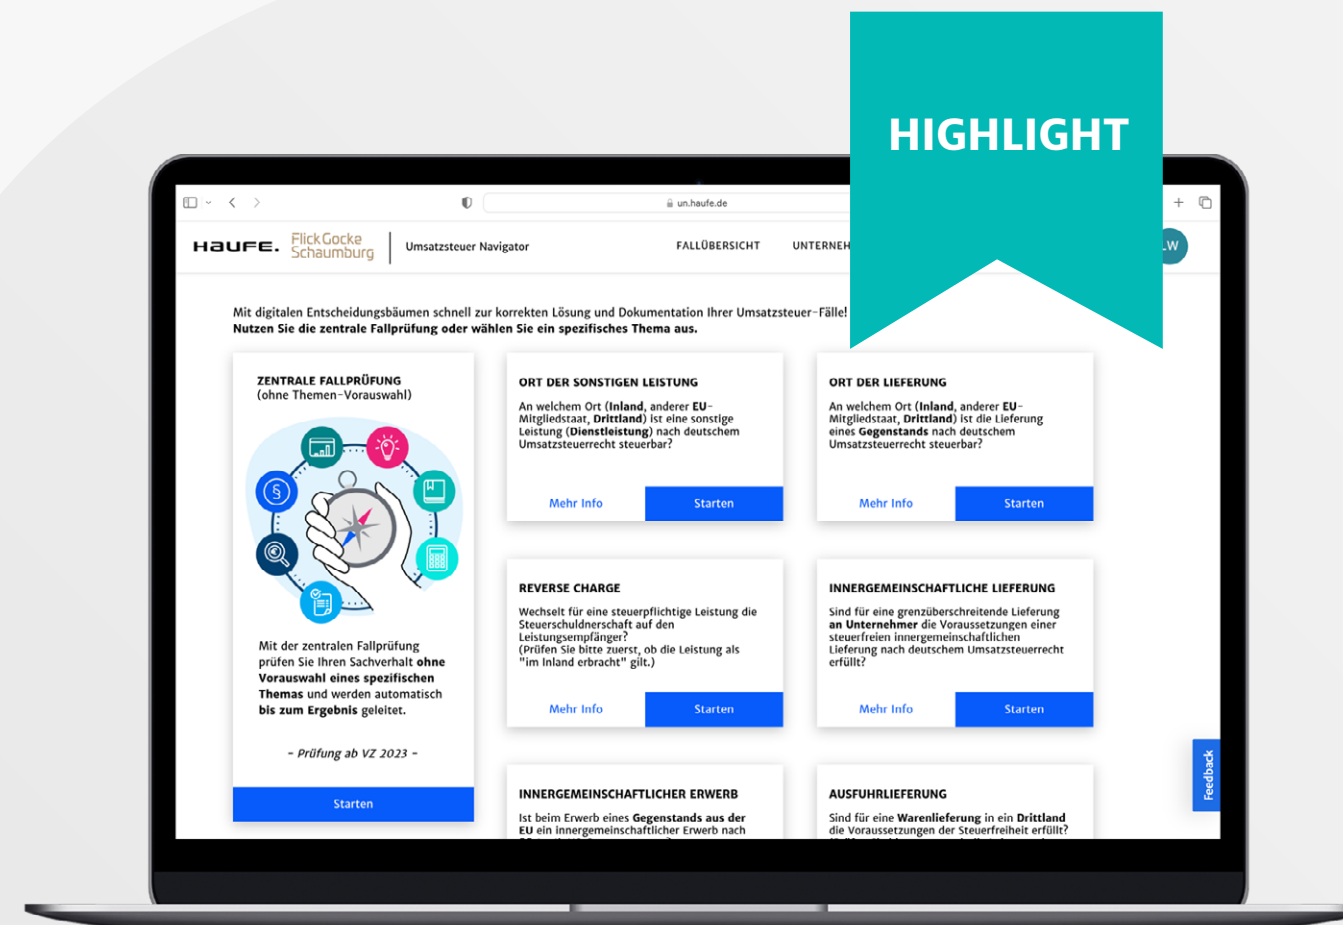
HIGHLIGHT

un.haufe.de

HAUFE. FlickGocke Schaumburg | Umsatzsteuer Navigator

FALLÜBERSICHT UNTERNEH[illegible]

LW

Mit digitalen Entscheidungsbäumen schnell zur korrekten Lösung und Dokumentation Ihrer Umsatzsteuer-Fälle!
Nutzen Sie die zentrale Fallprüfung oder wählen Sie ein spezifisches Thema aus.

ZENTRALE FALLPRÜFUNG
(ohne Themen-Vorauswahl)

§

Mit der zentralen Fallprüfung prüfen Sie Ihren Sachverhalt ohne Vorauswahl eines spezifischen Themas und werden automatisch bis zum Ergebnis geleitet.

- Prüfung ab VZ 2023 -

Starten

ORT DER SONSTIGEN LEISTUNG
An welchem Ort (Inland, anderer EU-Mitgliedstaat, Drittland) ist eine sonstige Leistung (Dienstleistung) nach deutschem Umsatzsteuerrecht steuerbar?

Mehr Info Starten

ORT DER LIEFERUNG
An welchem Ort (Inland, anderer EU-Mitgliedstaat, Drittland) ist die Lieferung eines Gegenstands nach deutschem Umsatzsteuerrecht steuerbar?

Mehr Info Starten

REVERSE CHARGE
Wechselt für eine steuerpflichtige Leistung die Steuerschuldnerschaft auf den Leistungsempfänger?
(Prüfen Sie bitte zuerst, ob die Leistung als "im Inland erbracht" gilt.)

Mehr Info Starten

INNERGEMEINSCHAFTLICHE LIEFERUNG
Sind für eine grenzüberschreitende Lieferung an Unternehmer die Voraussetzungen einer steuerfreien innergemeinschaftlichen Lieferung nach deutschem Umsatzsteuerrecht erfüllt?

Mehr Info Starten

INNERGEMEINSCHAFTLICHER ERWERB
Ist beim Erwerb eines Gegenstands aus der EU ein innergemeinschaftlicher Erwerb nach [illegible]

AUSFUHRLIEFERUNG
Sind für eine Warenlieferung in ein Drittland die Voraussetzungen der Steuerfreiheit erfüllt?

Feedback